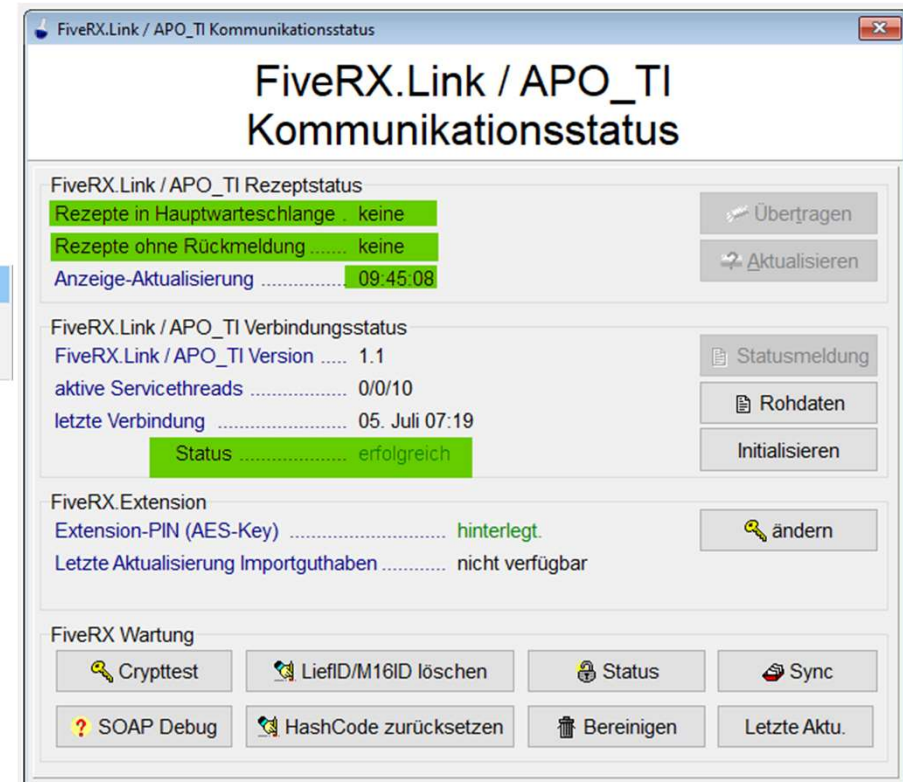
FiveRX.Link / APO_TI Kommunikationsstatus

FiveRX.Link / APO_TI
Kommunikationsstatus

FiveRX.Link / APO_TI Rezeptstatus
Rezepte in Hauptwarteschlange . keine
Rezepte ohne Rückmeldung ....... keine
Anzeige-Aktualisierung ............... 09:45:08

Übertragen
Aktualisieren

FiveRX.Link / APO_TI Verbindungsstatus
FiveRX.Link / APO_TI Version ..... 1.1
aktive Servicethreads .................. 0/0/10
letzte Verbindung ...................... 05. Juli 07:19
Status ..................... erfolgreich

Statusmeldung
Rohdaten
Initialisieren

FiveRX.Extension
Extension-PIN (AES-Key) ............................ hinterlegt.
Letzte Aktualisierung Importguthaben ........... nicht verfügbar

ändern

FiveRX Wartung
Crypttest
LiefID/M16ID löschen
Status
Sync
SOAP Debug
HashCode zurücksetzen
Bereinigen
Letzte Aktu.